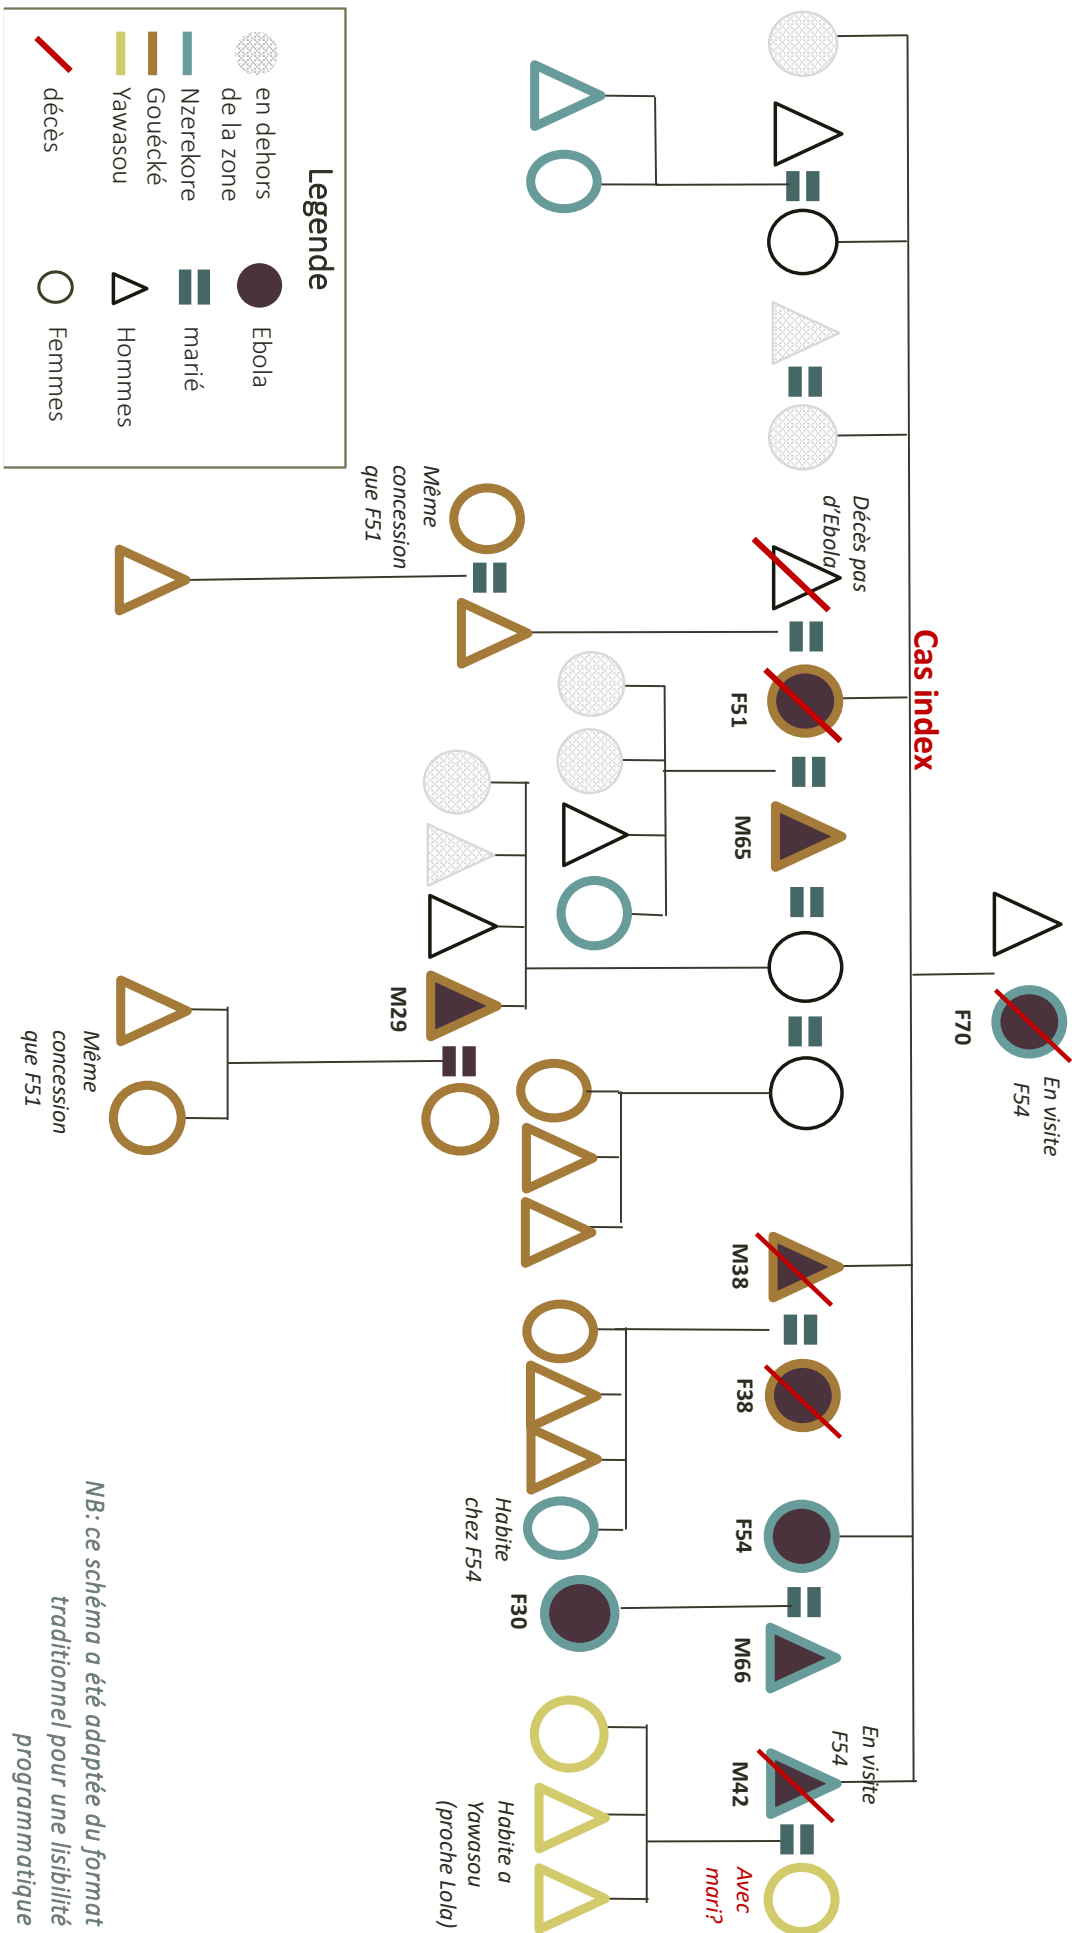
Legende

en dehors de la zone

Nzerekore

Gouécké

Yawasou

décès

Ebola

marié

Hommes

Femmes

Cas index

Décès pas d'Ebola

Même concession que F51

F51

M65

F70

En visite F54

M29

Même concession que F51

M38

F38

F54

Habite chez F54

F30

M66

En visite F54

M42

Avec mari?

Habite a Yawasou (proche Lola)

NB: ce schéma a été adaptée du format traditionnel pour une lisibilité programmatique